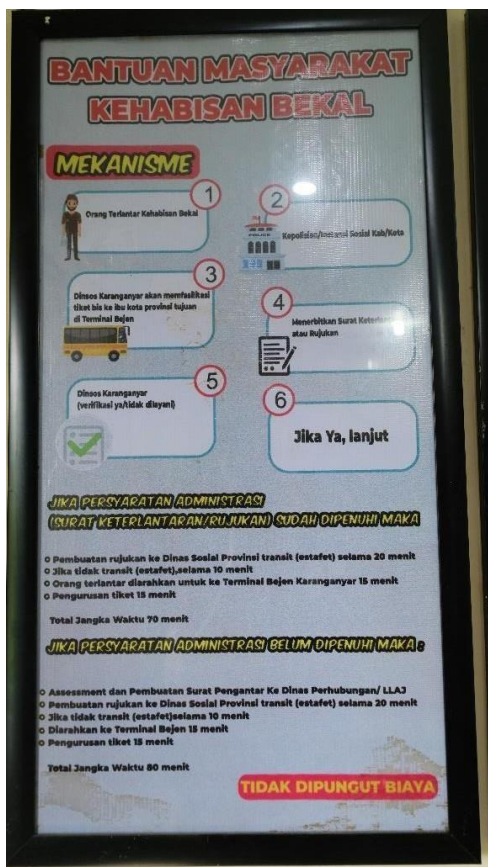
BANTUAN MASYARAKAT KEHABISAN BEKAL

MEKANISME

1
Orang Terlantar Kehabisan Bekal

2
Kepolisian/Instansi Sosial Kab/Kota

3
Dinsos Karanganyar akan memfasilitasi tiket bis ke ibu kota provinsi tujuan di Terminal Bejen

4
Menerbitkan Surat Keter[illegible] atau Rujukan

5
Dinsos Karanganyar (verifikasi ya/tidak dilayani)

6
Jika Ya, lanjut

JIKA PERSYARATAN ADMINISTRASI (SURAT KETERLANTARAN/RUJUKAN) SUDAH DIPENUHI MAKA

o Pembuatan rujukan ke Dinas Sosial Provinsi transit (estafet) selama 20 menit
o Jika tidak transit (estafet),selama 10 menit
o Orang terlantar diarahkan untuk ke Terminal Bejen Karanganyar 15 menit
o Pengurusan tiket 15 menit

Total Jangka Waktu 70 menit

JIKA PERSYARATAN ADMINISTRASI BELUM DIPENUHI MAKA :

o Assessment dan Pembuatan Surat Pengantar Ke Dinas Perhubungan/ LLAJ
o Pembuatan rujukan ke Dinas Sosial Provinsi transit (estafet) selama 20 menit
o Jika tidak transit (estafet)selama 10 menit
o Diarahkan ke Terminal Bejen 15 menit
o Pengurusan tiket 15 menit

Total Jangka Waktu 80 menit

TIDAK DIPUNGUT BIAYA